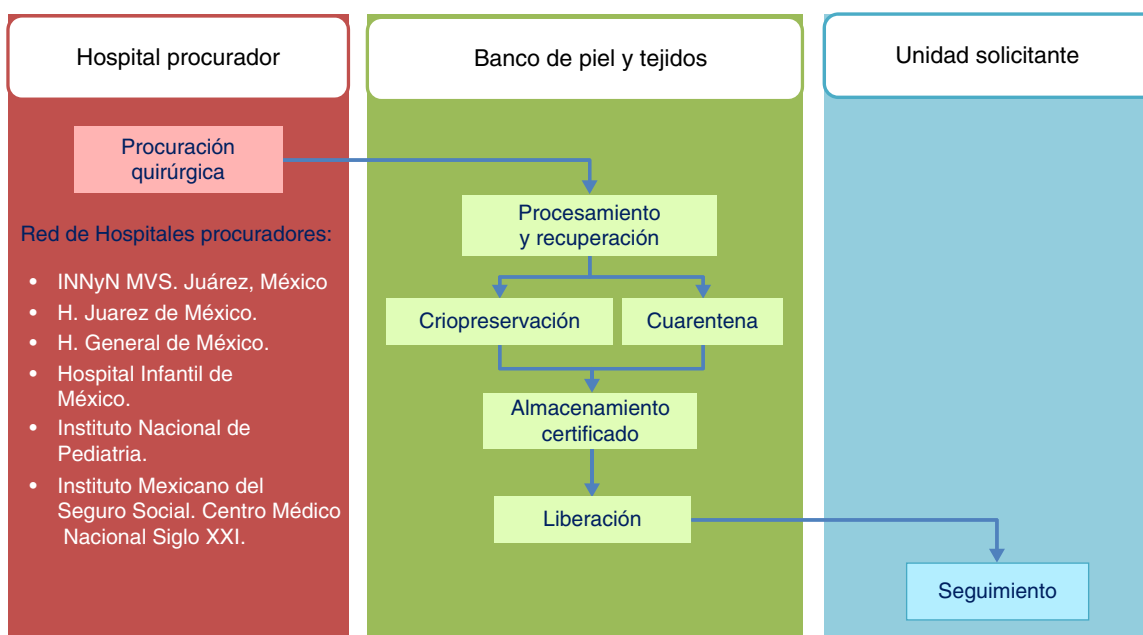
Hospital procurador

Banco de piel y tejidos

Unidad solicitante

Procuración quirúrgica

Red de Hospitales procuradores:

- INNyN MVS. Juárez, México
- H. Juarez de México.
- H. General de México.
- Hospital Infantil de México.
- Instituto Nacional de Pediatria.
- Instituto Mexicano del Seguro Social. Centro Médico Nacional Siglo XXI.

Procesamiento y recuperación

Criopreservación

Cuarentena

Almacenamiento certificado

Liberación

Seguimiento